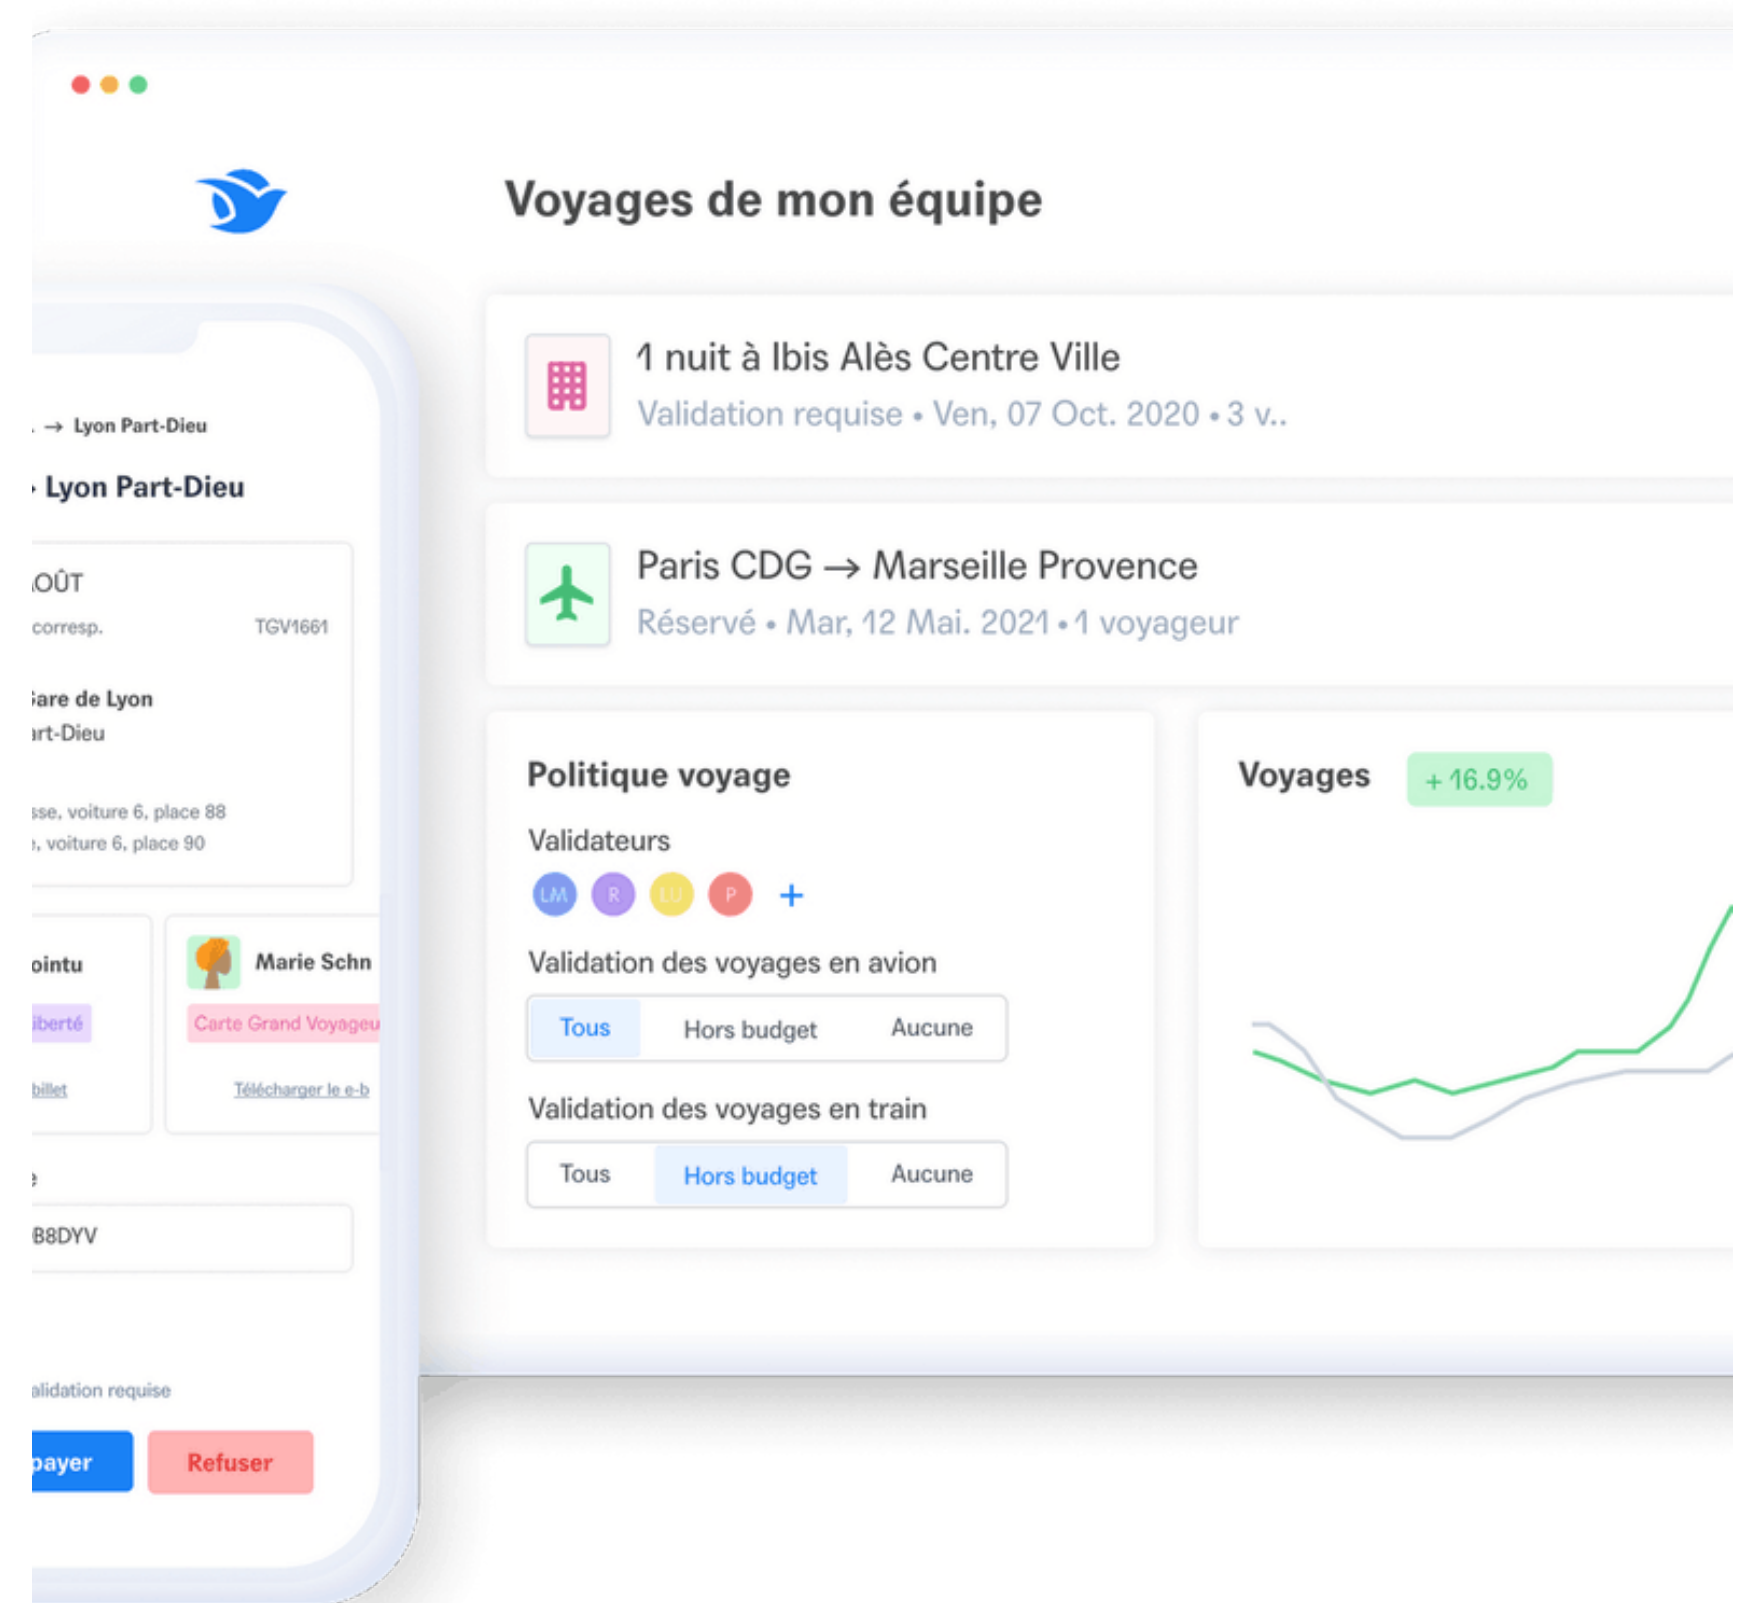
Voyages de mon équipe

1 nuit à Ibis Alès Centre Ville
Validation requise • Ven, 07 Oct. 2020 • 3 v..

Paris CDG → Marseille Provence
Réservé • Mar, 12 Mai. 2021 • 1 voyageur

Politique voyage
Validateurs
LM R LU P +
Validation des voyages en avion
Tous Hors budget Aucune
Validation des voyages en train
Tous Hors budget Aucune

Voyages + 16.9%

→ Lyon Part-Dieu
Lyon Part-Dieu
OÛT
corresp. TGV1661
are de Lyon
rt-Dieu
sse, voiture 6, place 88
, voiture 6, place 90
ointu
iberté
billet
Marie Schn
Carte Grand Voyageu
Télécharger le e-b
B8DYV
alidation requise
payer
Refuser